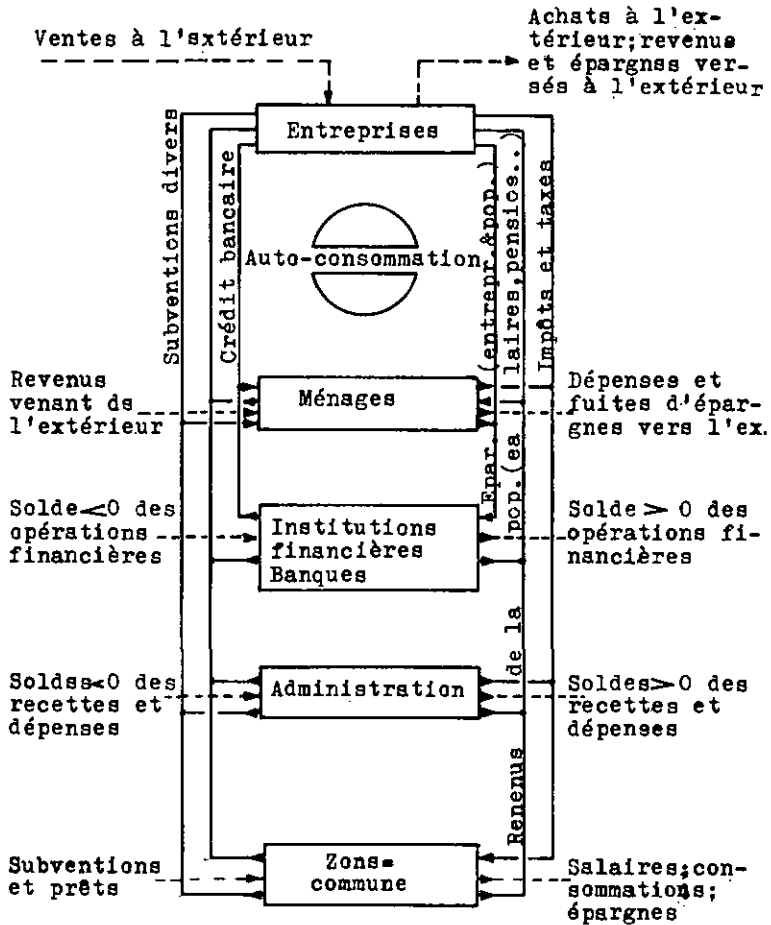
Ventes à l'sxtérieur

Achats à l'extérieur;revenus et épargnss versés à l'extérieur

Entreprises

Subventions divers

Crédit bancaire

Auto-consommation

Epar. (entrepr.&pop.)

pop.(es laires,pensios..)

Impôts et taxes

Revenus venant ds l'extérieur

Ménages

Dépenses et fuites d'épargnes vers l'ex.

Solde<0 des opérations financières

Institutions financières Banques

Solde>0 des opérations financières

de la

Soldss<0 des recettes et dépenses

Administration

Soldes>0 des recettes et dépenses

Renenus

Subventions et prêts

Zons= commune

Salaires;consommations; épargnes